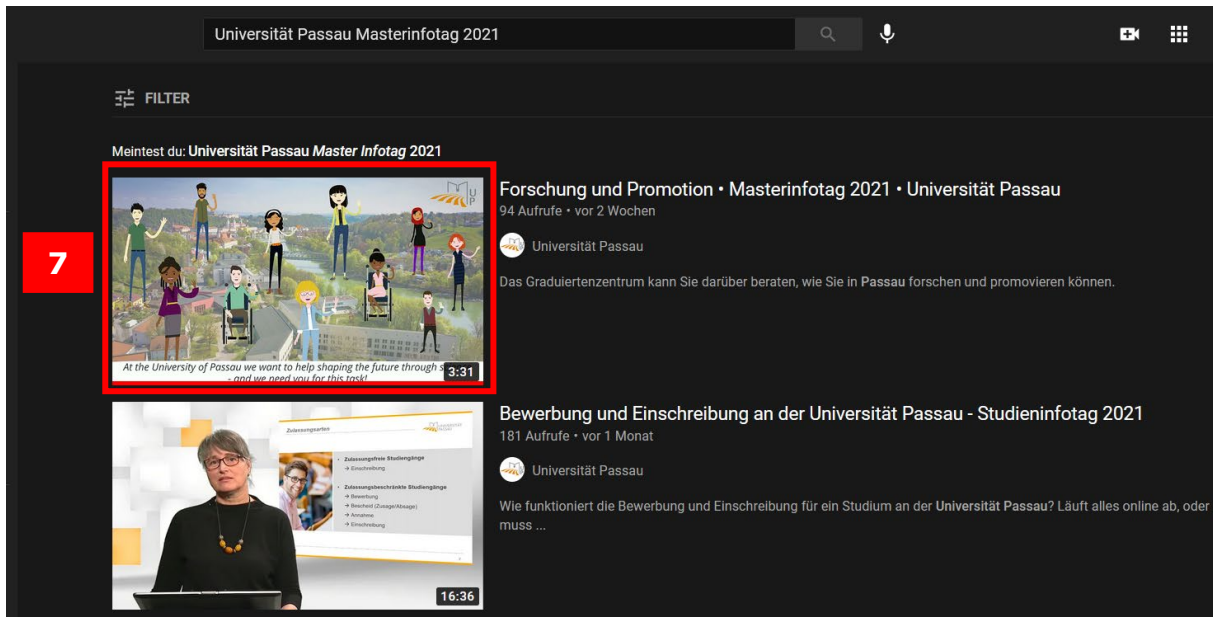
Universität Passau Masterinfotag 2021

FILTER

Meintest du: Universität Passau Master Infotag 2021

7

At the University of Passau we want to help shaping the future through s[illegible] - and we need you for this task!

3:31

Forschung und Promotion • Masterinfotag 2021 • Universität Passau
94 Aufrufe • vor 2 Wochen

Universität Passau

Das Graduiertenzentrum kann Sie darüber beraten, wie Sie in Passau forschen und promovieren können.

Zulassungsarten

Zulassungsfreie Studiengänge
→ Einschreibung

Zulassungsbeschränkte Studiengänge
→ Bewerbung
→ Bescheid (Zusage/Absage)
→ Annahme
→ Einschreibung

16:36

Bewerbung und Einschreibung an der Universität Passau - Studieninfotag 2021
181 Aufrufe • vor 1 Monat

Universität Passau

Wie funktioniert die Bewerbung und Einschreibung für ein Studium an der Universität Passau? Läuft alles online ab, oder muss ...